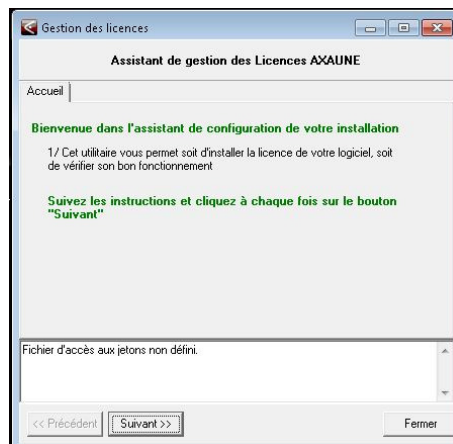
Gestion des licences

Assistant de gestion des Licences AXAUNE

Accueil

Bienvenue dans l'assistant de configuration de votre installation

1/ Cet utilitaire vous permet soit d'installer la licence de votre logiciel, soit de vérifier son bon fonctionnement

Suivez les instructions et cliquez à chaque fois sur le bouton "Suivant"

Fichier d'accès aux jetons non défini.

<< Précédent

Suivant >>

Fermer